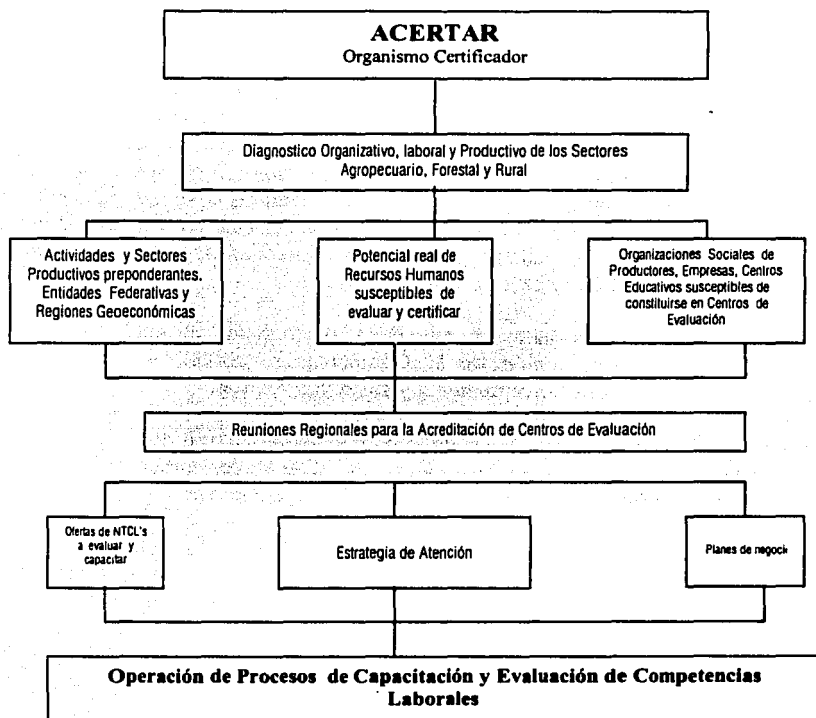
ACERTAR
Organismo Certificador

Diagnostico Organizativo, laboral y Productivo de los Sectores Agropecuario, Forestal y Rural

Actividades y Sectores Productivos preponderantes. Entidades Federativas y Regiones Geoeconómicas

Potencial real de Recursos Humanos susceptibles de evaluar y certificar

Organizaciones Sociales de Productores, Empresas, Centros Educativos susceptibles de constituirse en Centros de Evaluación

Reuniones Regionales para la Acreditación de Centros de Evaluación

Ofertas de NTCL's a evaluar y capacitar

Estrategia de Atención

Planes de negoci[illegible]

Operación de Procesos de Capacitación y Evaluación de Competencias Laborales